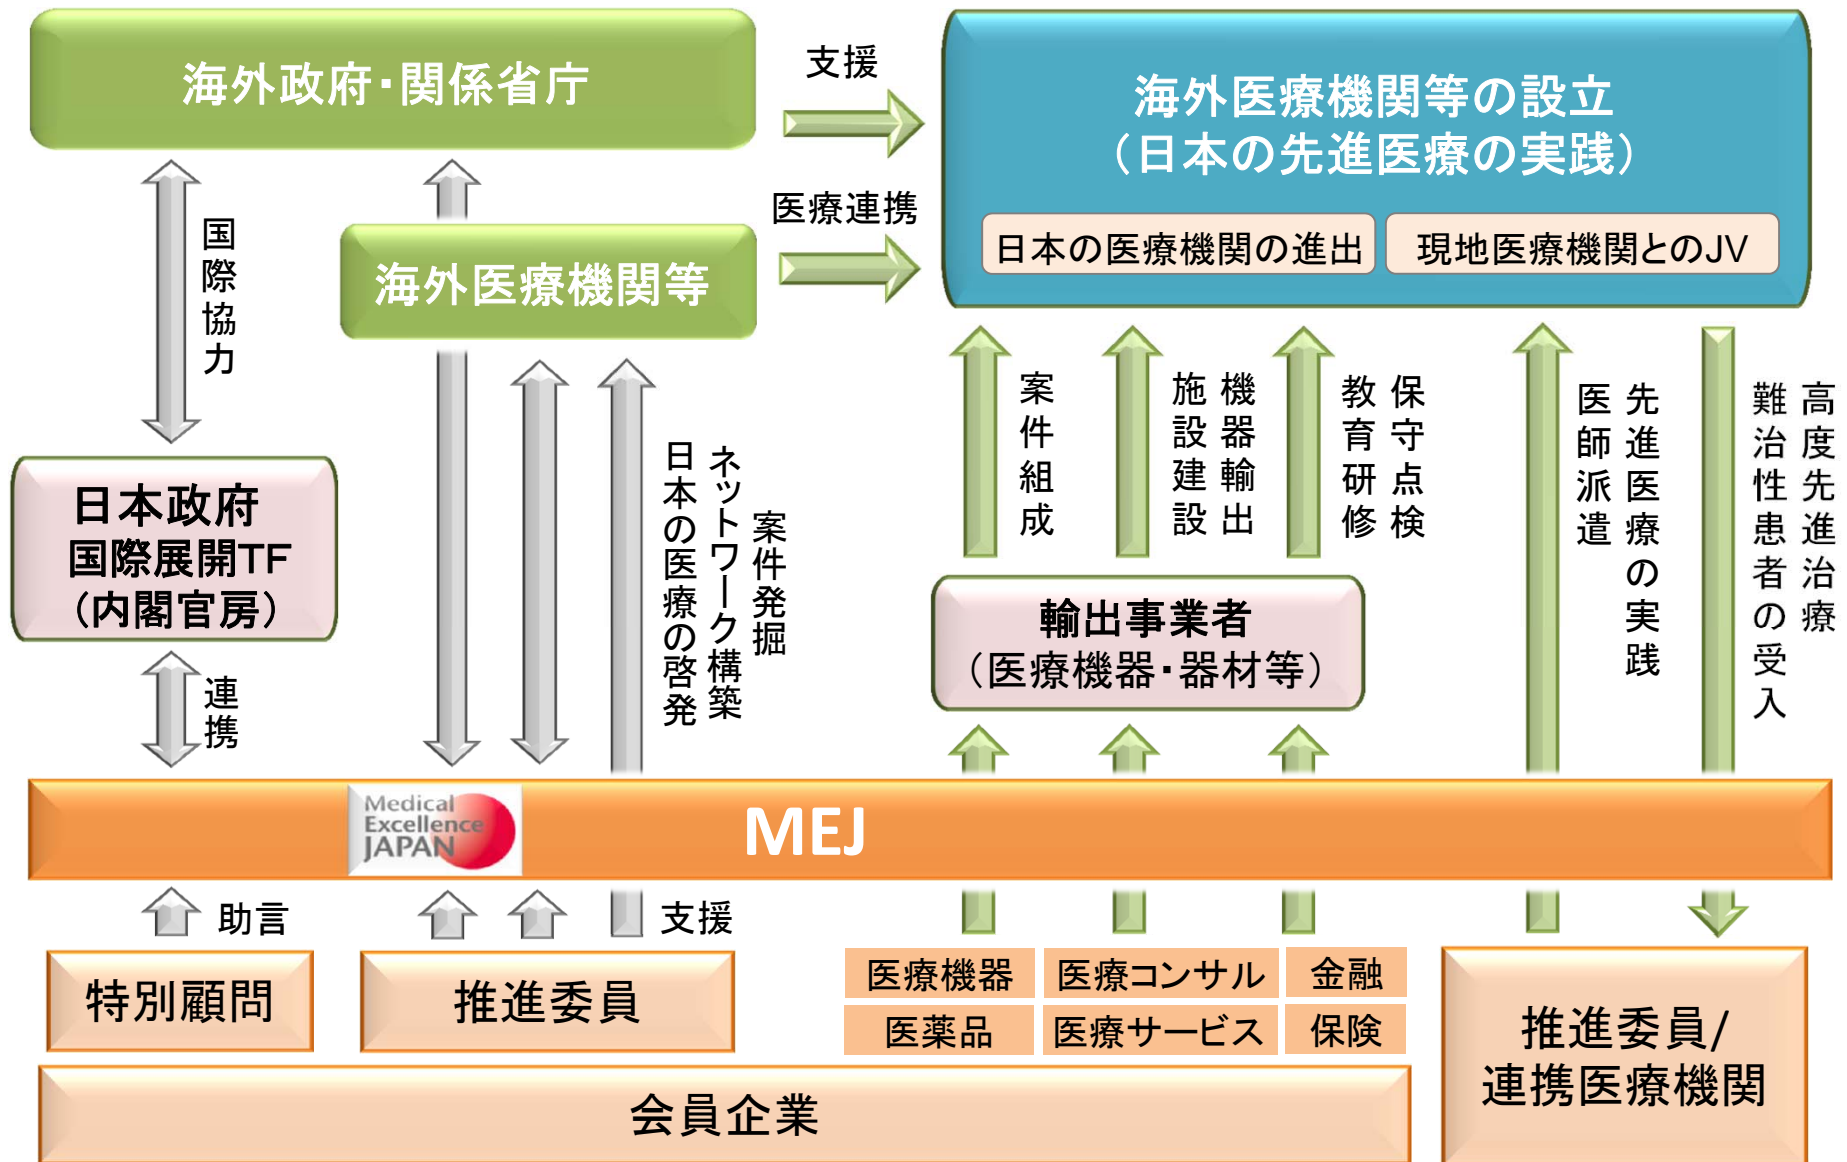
海外政府･関係省庁

支援

海外医療機関等の設立
（日本の先進医療の実践）

日本の医療機関の進出

現地医療機関とのJV

医療連携

海外医療機関等

国際協力

日本政府
国際展開TF
（内閣官房）

連携

日本の医療の啓発

ネットワーク構築

案件発掘

案件組成

機器輸出

施設建設

保守点検

教育研修

先進医療の実践

医師派遣

高度先進治療

難治性患者の受入

輸出事業者
（医療機器･器材等）

Medical Excellence JAPAN

MEJ

助言

支援

特別顧問

推進委員

医療機器

医療コンサル

金融

医薬品

医療サービス

保険

推進委員/
連携医療機関

会員企業